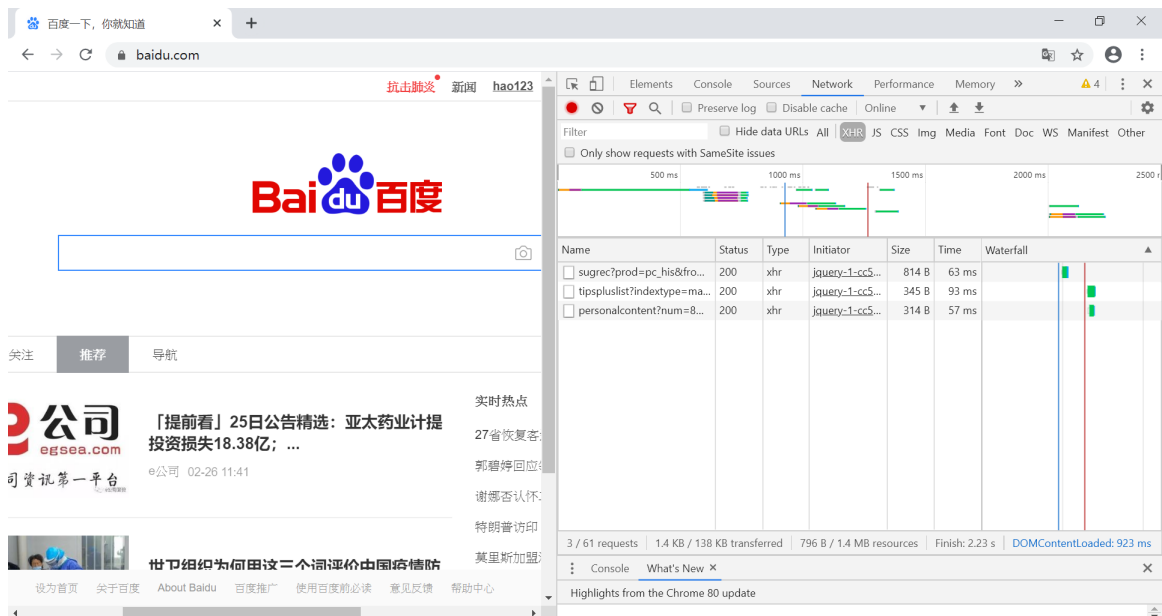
百度一下，你就知道 ×
+
baidu.com

抗击肺炎 新闻 hao123

Bai du 百度

关注 推荐 导航

公司
egsea.com
司资讯第一平台

「提前看」25日公告精选：亚太药业计提投资损失18.38亿；...
e公司 02-26 11:41

实时热点
27省恢复客
郭碧婷回应
谢娜否认怀
特朗普访印
莫里斯加盟

世卫组织为何用这三个词评价中国疫情防

设为首页 关于百度 About Baidu 百度推广 使用百度前必读 意见反馈 帮助中心

Elements Console Sources Network Performance Memory » ⚠4 ⋮ ×
Preserve log Disable cache Online
Filter Hide data URLs All XHR JS CSS Img Media Font Doc WS Manifest Other
Only show requests with SameSite issues
500 ms 1000 ms 1500 ms 2000 ms 2500 r

| Name | Status | Type | Initiator | Size | Time | Waterfall |
|---|---|---|---|---|---|---|
| sugrec?prod=pc_his&fro... | 200 | xhr | jquery-1-cc5... | 814 B | 63 ms | |
| tipsplusList?indextype=ma... | 200 | xhr | jquery-1-cc5... | 345 B | 93 ms | |
| personalcontent?num=8... | 200 | xhr | jquery-1-cc5... | 314 B | 57 ms | |

3 / 61 requests | 1.4 KB / 138 KB transferred | 796 B / 1.4 MB resources | Finish: 2.23 s | DOMContentLoaded: 923 ms

Console What's New ×
Highlights from the Chrome 80 update